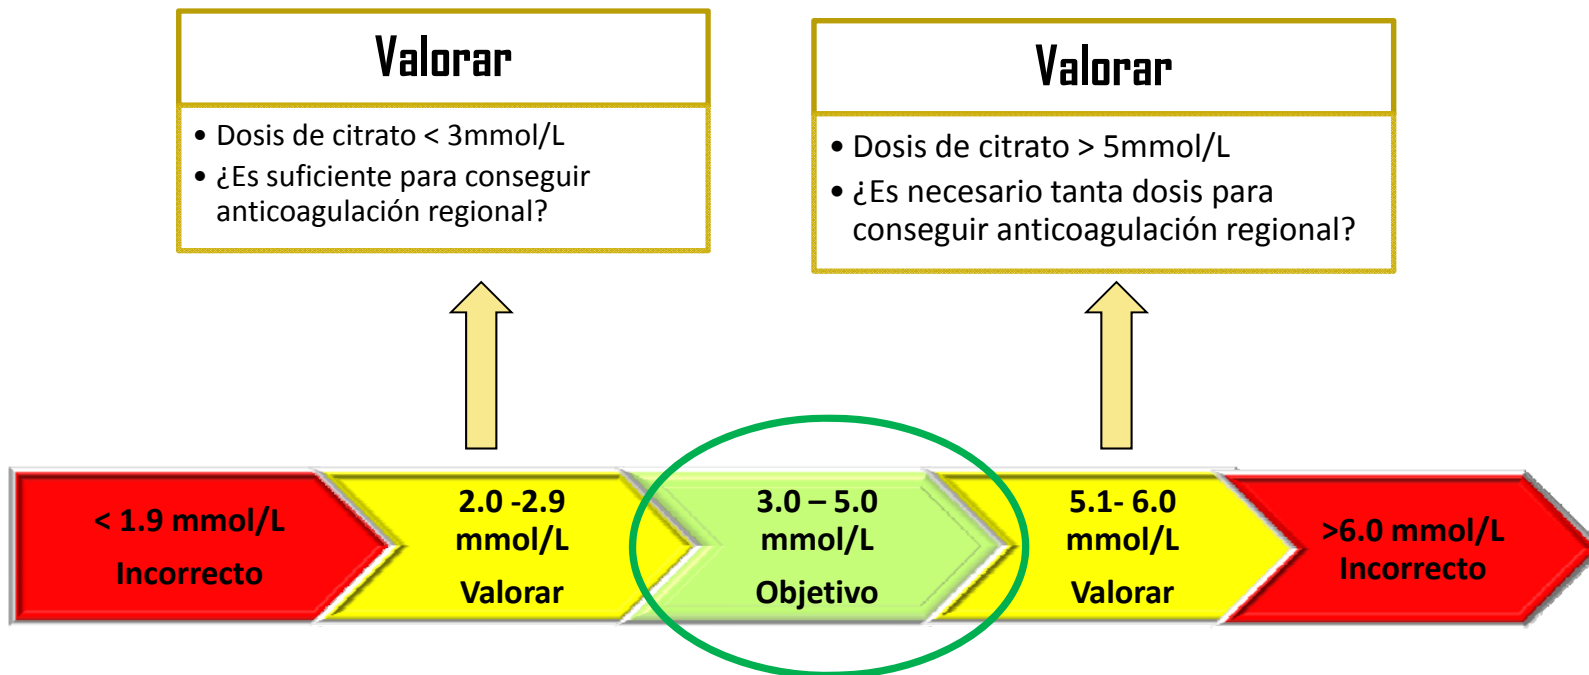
Valorar

• Dosis de citrato < 3mmol/L
• ¿Es suficiente para conseguir anticoagulación regional?

Valorar

• Dosis de citrato > 5mmol/L
• ¿Es necesario tanta dosis para conseguir anticoagulación regional?

< 1.9 mmol/L
Incorrecto

2.0 -2.9 mmol/L
Valorar

3.0 – 5.0 mmol/L
Objetivo

5.1- 6.0 mmol/L
Valorar

>6.0 mmol/L
Incorrecto